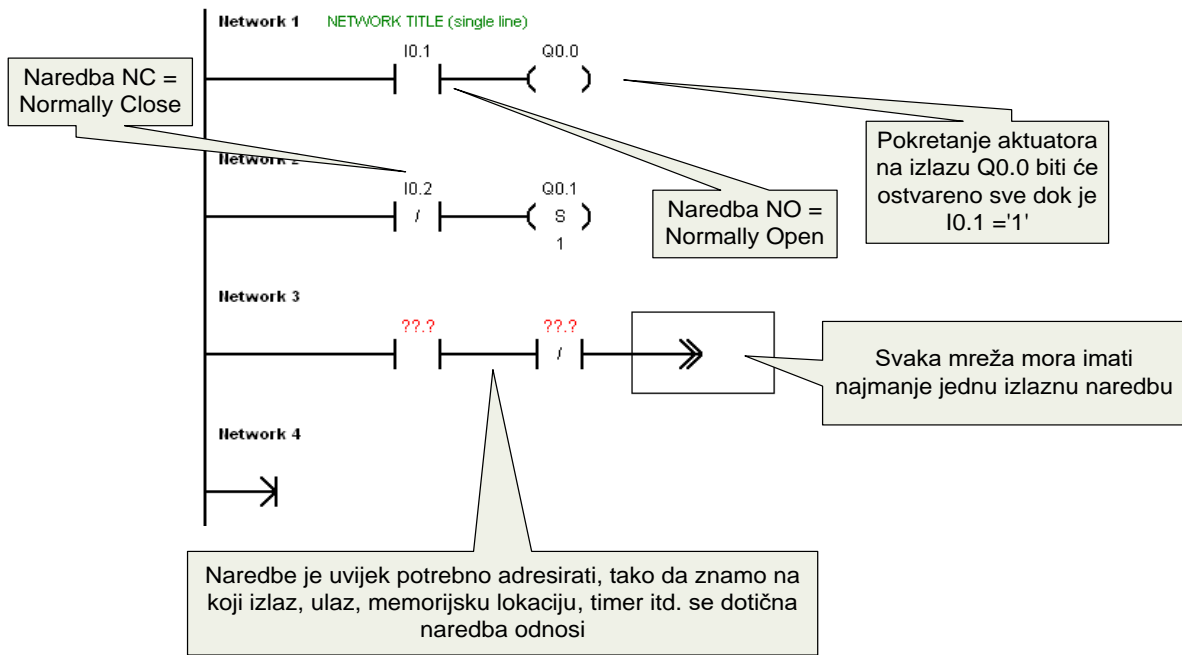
Network 1 NETWORK TITLE (single line)

Naredba NC = Normally Close

I0.1

Q0.0

Pokretanje aktuatora na izlazu Q0.0 biti će ostvareno sve dok je I0.1 ='1'

Network 2

I0.2

/

Q0.1

S

1

Naredba NO = Normally Open

Network 3

??.?

??.?

/

Svaka mreža mora imati najmanje jednu izlaznu naredbu

Network 4

Naredbe je uvijek potrebno adresirati, tako da znamo na koji izlaz, ulaz, memorijsku lokaciju, timer itd. se dotična naredba odnosi